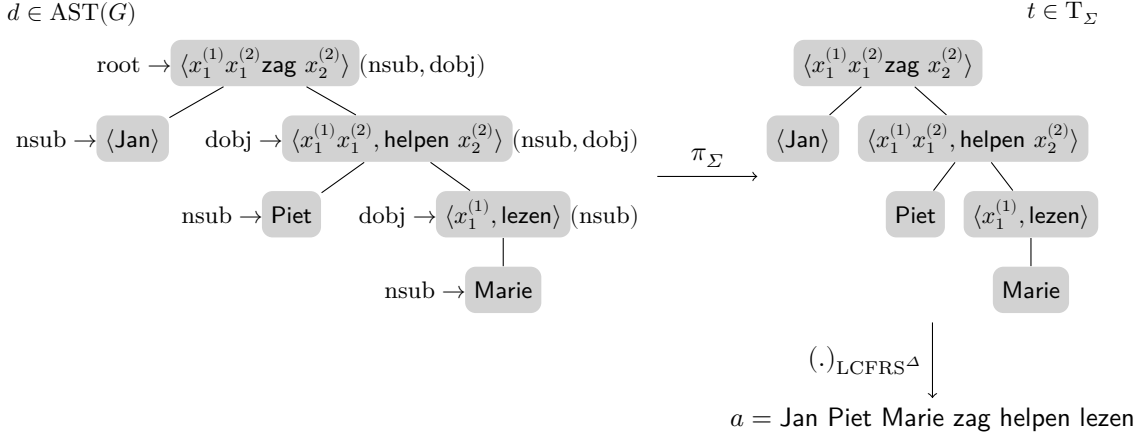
$d \in \mathrm{AST}(G)$

$t \in \mathrm{T}_{\Sigma}$

$\mathrm{root} \rightarrow \langle x_1^{(1)} x_1^{(2)} \textsf{zag } x_2^{(2)} \rangle$ $(\mathrm{nsub}, \mathrm{dobj})$

$\mathrm{nsub} \rightarrow \langle \textsf{Jan} \rangle$

$\mathrm{dobj} \rightarrow \langle x_1^{(1)} x_1^{(2)}, \textsf{helpen } x_2^{(2)} \rangle$ $(\mathrm{nsub}, \mathrm{dobj})$

$\mathrm{nsub} \rightarrow$ Piet

$\mathrm{dobj} \rightarrow \langle x_1^{(1)}, \textsf{lezen} \rangle$ $(\mathrm{nsub})$

$\mathrm{nsub} \rightarrow$ Marie

$\pi_{\Sigma}$

$\langle x_1^{(1)} x_1^{(2)} \textsf{zag } x_2^{(2)} \rangle$

$\langle \textsf{Jan} \rangle$

$\langle x_1^{(1)} x_1^{(2)}, \textsf{helpen } x_2^{(2)} \rangle$

Piet

$\langle x_1^{(1)}, \textsf{lezen} \rangle$

Marie

$(.)_{\mathrm{LCFRS}^{\Delta}}$

$a =$ Jan Piet Marie zag helpen lezen